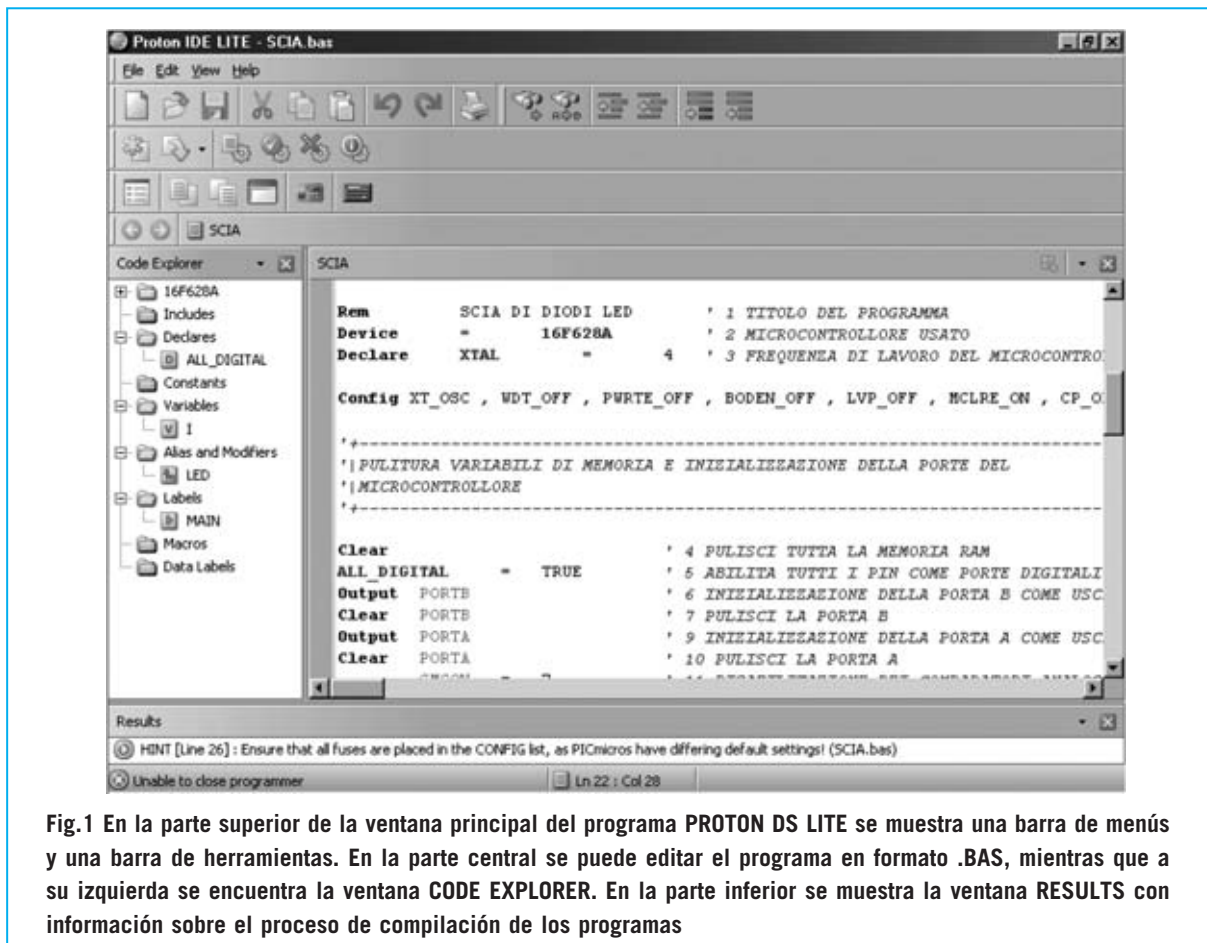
Proton IDE LITE - SCIA.bas

File Edit View Help

SCIA

Code Explorer

SCIA

16F628A
Includes
Declares
ALL_DIGITAL
Constants
Variables
I
Alias and Modifiers
LED
Labels
MAIN
Macros
Data Labels

Rem SCIA DI DIODI LED ' 1 TITOLO DEL PROGRAMMA
Device = 16F628A ' 2 MICROCONTROLLORE USATO
Declare XTAL = 4 ' 3 FREQUENZA DI LAVORO DEL MICROCONTRO

Config XT_OSC , WDT_OFF , PWRTE_OFF , BODEN_OFF , LVP_OFF , MCLRE_ON , CP_O

'+----------------------------------------------------------------------------
'|PULITURA VARIABILI DI MEMORIA E INIZIALIZZAZIONE DELLA PORTE DEL
'|MICROCONTROLLORE
'+----------------------------------------------------------------------------

Clear ' 4 PULISCI TUTTA LA MEMORIA RAM
ALL_DIGITAL = TRUE ' 5 ABILITA TUTTI I PIN COME PORTE DIGITALI
Output PORTB ' 6 INIZIALIZZAZIONE DELLA PORTA B COME USC
Clear PORTB ' 7 PULISCI LA PORTA B
Output PORTA ' 9 INIZIALIZZAZIONE DELLA PORTA A COME USC
Clear PORTA ' 10 PULISCI LA PORTA A
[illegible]

Results

HINT [Line 26] : Ensure that all fuses are placed in the CONFIG list, as PICmicros have differing default settings! (SCIA.bas)

Unable to close programmer
Ln 22 : Col 28

Fig.1 En la parte superior de la ventana principal del programa PROTON DS LITE se muestra una barra de menús y una barra de herramientas. En la parte central se puede editar el programa en formato .BAS, mientras que a su izquierda se encuentra la ventana CODE EXPLORER. En la parte inferior se muestra la ventana RESULTS con información sobre el proceso de compilación de los programas